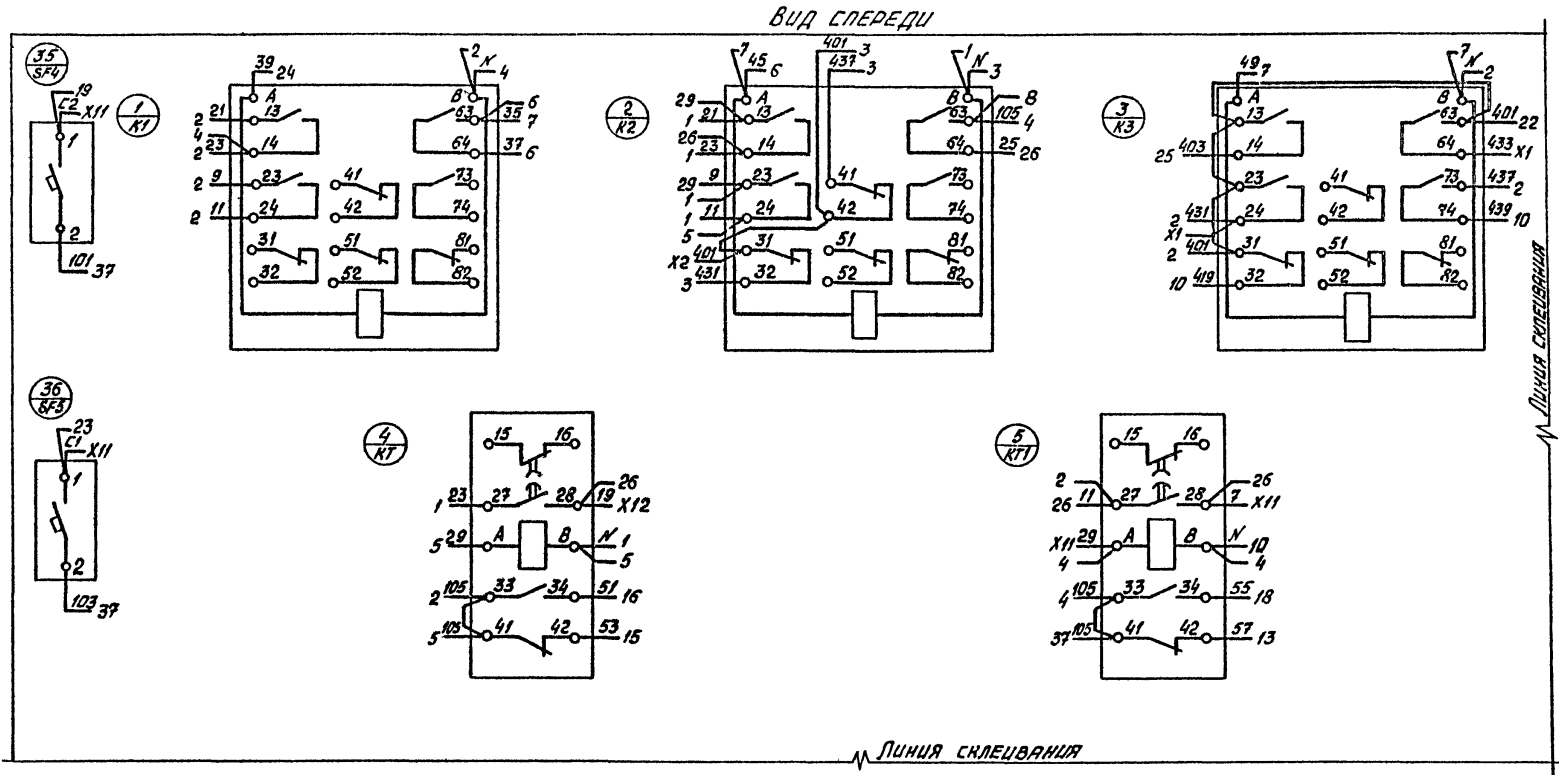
Вид спереди

$\frac{35}{SF4}$
19
C2
X11
1
2
101 37

$\frac{1}{K1}$
39 24
A
2 N 4
B
2 21 13
4 23 14
2
2 9 23
2 11 24
31
32
41
42
51
52
63 35 6
7
64 37 6
73
74
81
82

$\frac{2}{K2}$
7 45 6
A
401 3
437 3
1 N 3
B
29 21 13
1
26 23 14
1
29 9 23
1 11 24
1
5
X2 401 31
3 431 32
41
42
51
52
63 105 8
4
64 25 26
73
74
81
82

$\frac{3}{K3}$
49 7
A
7 N 2
B
13
25 403 14
23
2 431 24
X1
2 401 31
10 419 32
41
42
51
52
63 401 22
64 433 X1
73 437 2
74 439 10
81
82

Линия склеивания

$\frac{36}{SF3}$
23
C1
X11
1
2
103 37

$\frac{4}{KT}$
15
16
1 23 27
28 19 26
X12
5 29 A
B N 1
5
2 105 33
34 51 16
5 105 41
42 53 15

$\frac{5}{KT1}$
15
16
2
26 11 27
28 7 26
X11
X11 29 A
4
B N 10
4
4 105 33
34 55 18
37 105 41
42 57 13

Линия склеивания